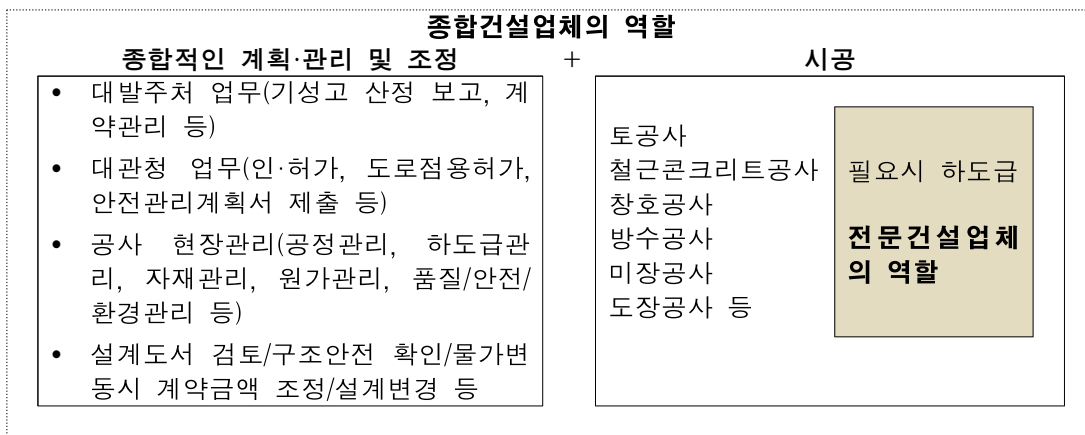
종합건설업체의 역할

종합적인 계획·관리 및 조정 + 시공

- 대발주처 업무(기성고 산정 보고, 계약관리 등)
- 대관청 업무(인·허가, 도로점용허가, 안전관리계획서 제출 등)
- 공사 현장관리(공정관리, 하도급관리, 자재관리, 원가관리, 품질/안전/환경관리 등)
- 설계도서 검토/구조안전 확인/물가변동시 계약금액 조정/설계변경 등

토공사
철근콘크리트공사
창호공사
방수공사
미장공사
도장공사 등

필요시 하도급

전문건설업체의 역할